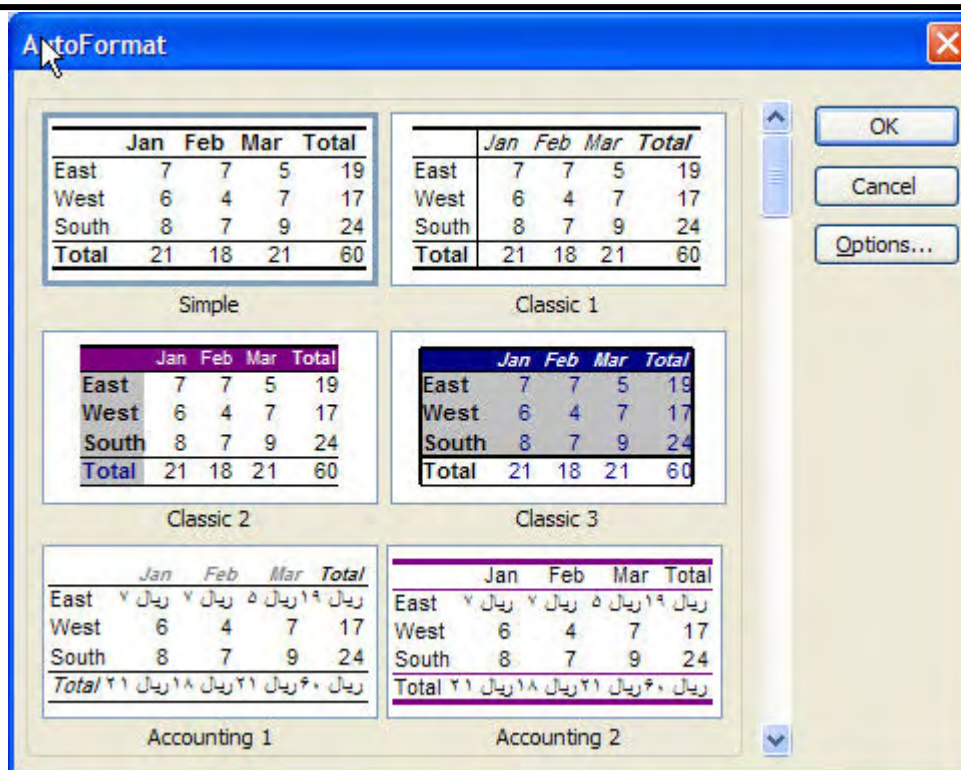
AutoFormat

|  | Jan | Feb | Mar | Total |
|---|---|---|---|---|
| East | 7 | 7 | 5 | 19 |
| West | 6 | 4 | 7 | 17 |
| South | 8 | 7 | 9 | 24 |
| Total | 21 | 18 | 21 | 60 |

Simple

|  | Jan | Feb | Mar | Total |
|---|---|---|---|---|
| East | 7 | 7 | 5 | 19 |
| West | 6 | 4 | 7 | 17 |
| South | 8 | 7 | 9 | 24 |
| Total | 21 | 18 | 21 | 60 |

Classic 1

|  | Jan | Feb | Mar | Total |
|---|---|---|---|---|
| East | 7 | 7 | 5 | 19 |
| West | 6 | 4 | 7 | 17 |
| South | 8 | 7 | 9 | 24 |
| Total | 21 | 18 | 21 | 60 |

Classic 2

|  | Jan | Feb | Mar | Total |
|---|---|---|---|---|
| East | 7 | 7 | 5 | 19 |
| West | 6 | 4 | 7 | 17 |
| South | 8 | 7 | 9 | 24 |
| Total | 21 | 18 | 21 | 60 |

Classic 3

|  | Jan | Feb | Mar | Total |
|---|---|---|---|---|
| East | ریال ۷ | ریال ۷ | ریال ۵ | ریال ۱۹ |
| West | 6 | 4 | 7 | 17 |
| South | 8 | 7 | 9 | 24 |
| Total | ریال ۲۱ | ریال ۱۸ | ریال ۲۱ | ریال ۶۰ |

Accounting 1

|  | Jan | Feb | Mar | Total |
|---|---|---|---|---|
| East | ریال ۷ | ریال ۷ | ریال ۵ | ریال ۱۹ |
| West | 6 | 4 | 7 | 17 |
| South | 8 | 7 | 9 | 24 |
| Total | ریال ۲۱ | ریال ۱۸ | ریال ۲۱ | ریال ۶۰ |

Accounting 2

OK
Cancel
Options...